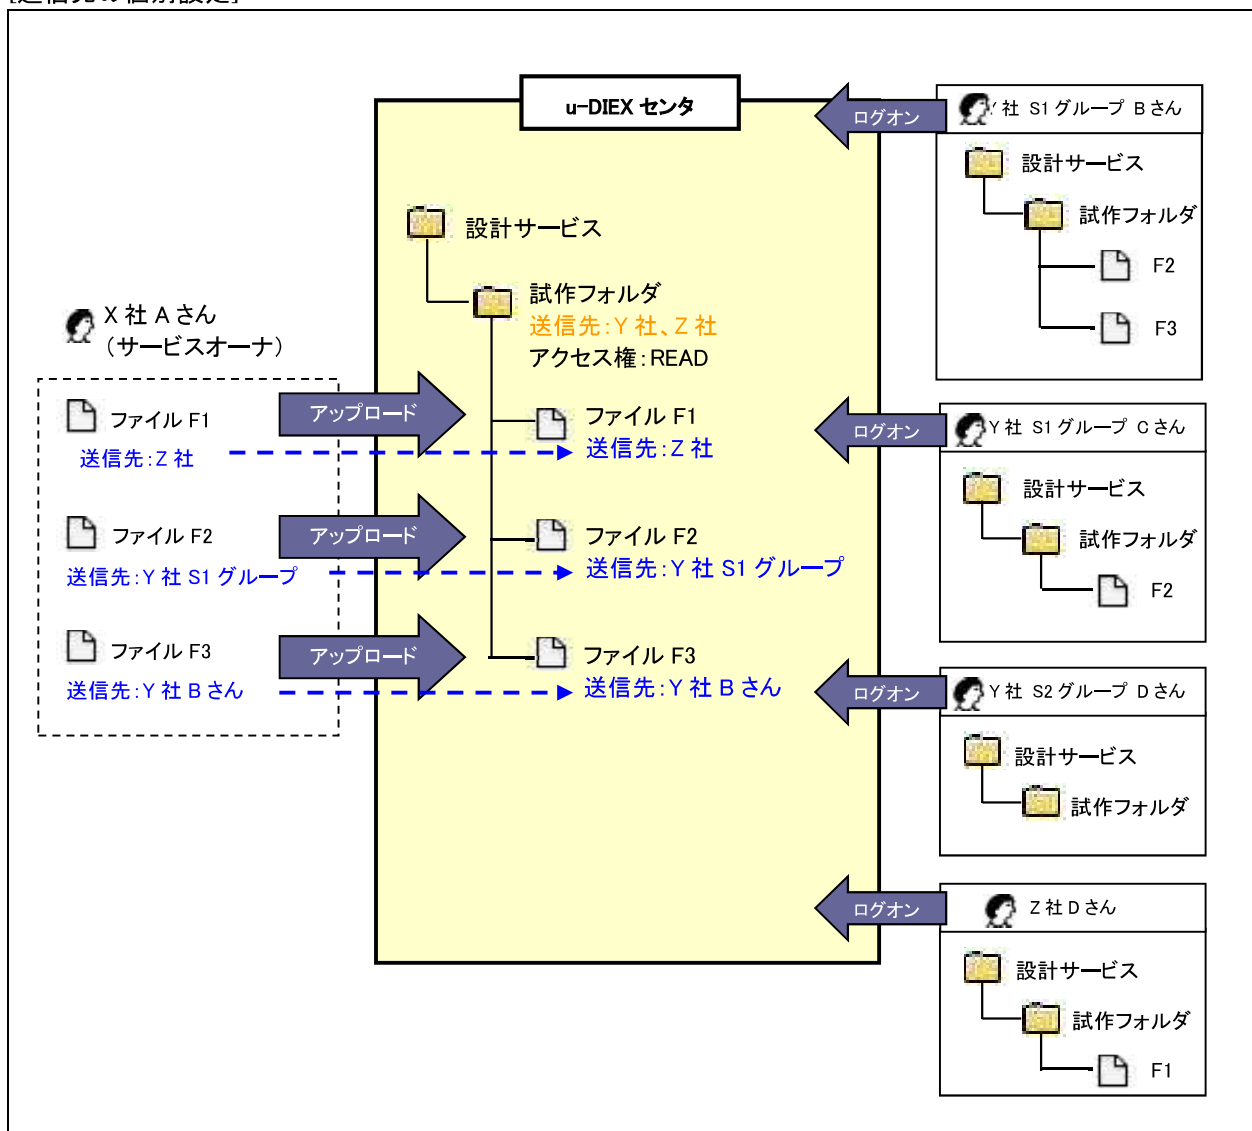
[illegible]

u-DIEX センタ

設計サービス

試作フォルダ
送信先：Y 社、Z 社
アクセス権：READ

ファイル F1
送信先：Z 社

ファイル F2
送信先：Y 社 S1 グループ

ファイル F3
送信先：Y 社 B さん

X 社 A さん
（サービスオーナ）

ファイル F1
送信先：Z 社

アップロード

ファイル F2
送信先：Y 社 S1 グループ

アップロード

ファイル F3
送信先：Y 社 B さん

アップロード

ログオン

Y 社 S1 グループ B さん

設計サービス
試作フォルダ
F2
F3

ログオン

Y 社 S1 グループ C さん

設計サービス
試作フォルダ
F2

ログオン

Y 社 S2 グループ D さん

設計サービス
試作フォルダ

ログオン

Z 社 D さん

設計サービス
試作フォルダ
F1